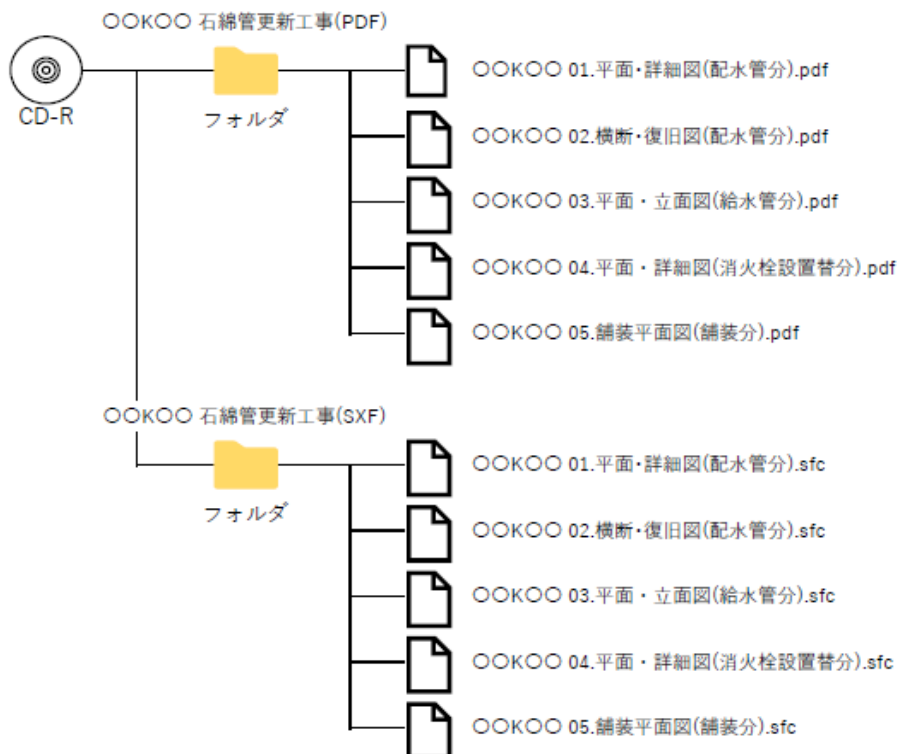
○○K○○ 石綿管更新工事(PDF)

CD-R

フォルダ

○○K○○ 01.平面･詳細図(配水管分).pdf

○○K○○ 02.横断･復旧図(配水管分).pdf

○○K○○ 03.平面・立面図(給水管分).pdf

○○K○○ 04.平面・詳細図(消火栓設置替分).pdf

○○K○○ 05.鋪装平面図(鋪装分).pdf

○○K○○ 石綿管更新工事(SXF)

フォルダ

○○K○○ 01.平面･詳細図(配水管分).sfc

○○K○○ 02.横断･復旧図(配水管分).sfc

○○K○○ 03.平面・立面図(給水管分).sfc

○○K○○ 04.平面・詳細図(消火栓設置替分).sfc

○○K○○ 05.鋪装平面図(鋪装分).sfc